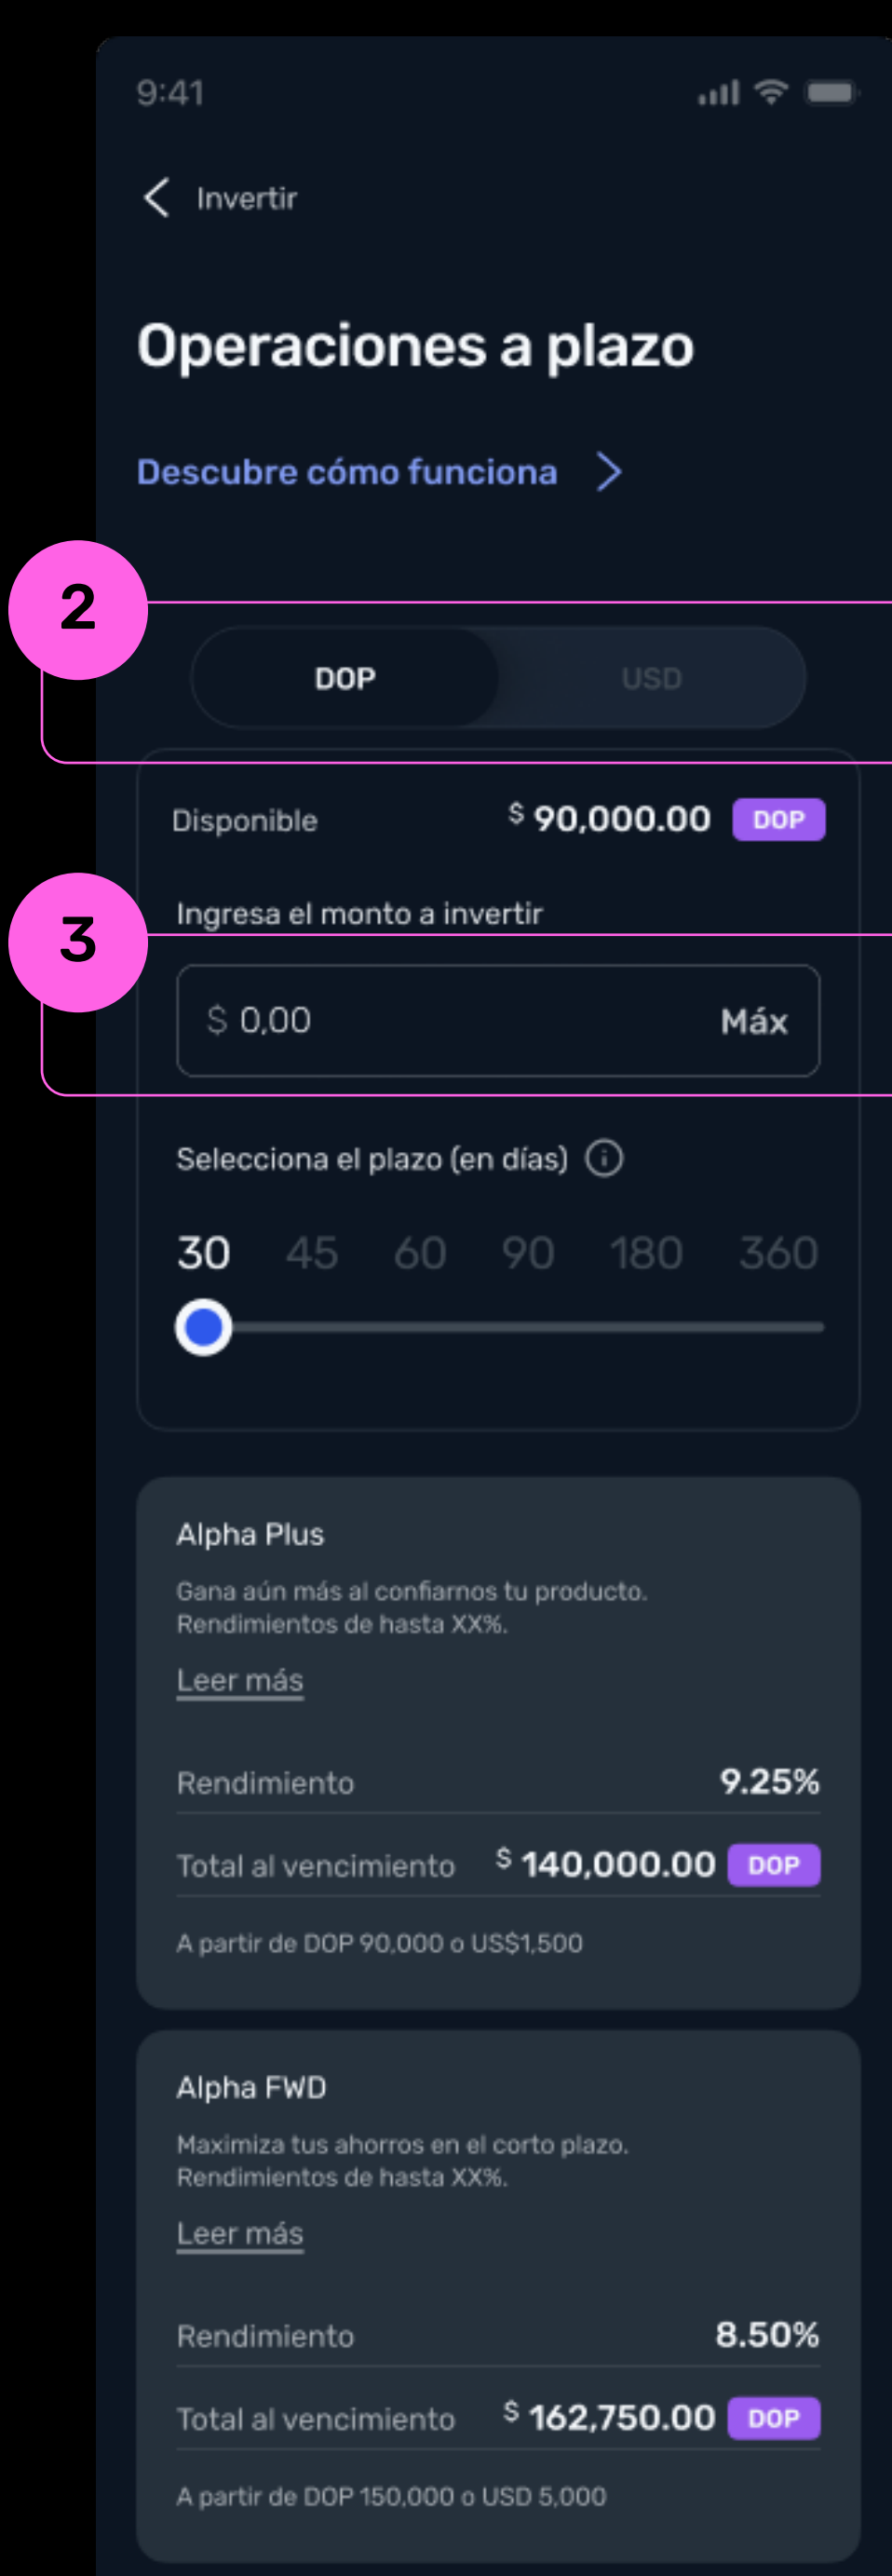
9:41

Invertir

Operaciones a plazo

Descubre cómo funciona

2

DOP USD

Disponible $ 90,000.00 DOP

3

Ingresa el monto a invertir

$ 0,00 Máx

Selecciona el plazo (en días)

30 45 60 90 180 360

Alpha Plus

Gana aún más al confiarnos tu producto. Rendimientos de hasta XX%.

Leer más

Rendimiento 9.25%

Total al vencimiento $ 140,000.00 DOP

A partir de DOP 90,000 o US$1,500

Alpha FWD

Maximiza tus ahorros en el corto plazo. Rendimientos de hasta XX%.

Leer más

Rendimiento 8.50%

Total al vencimiento $ 162,750.00 DOP

A partir de DOP 150,000 o USD 5,000